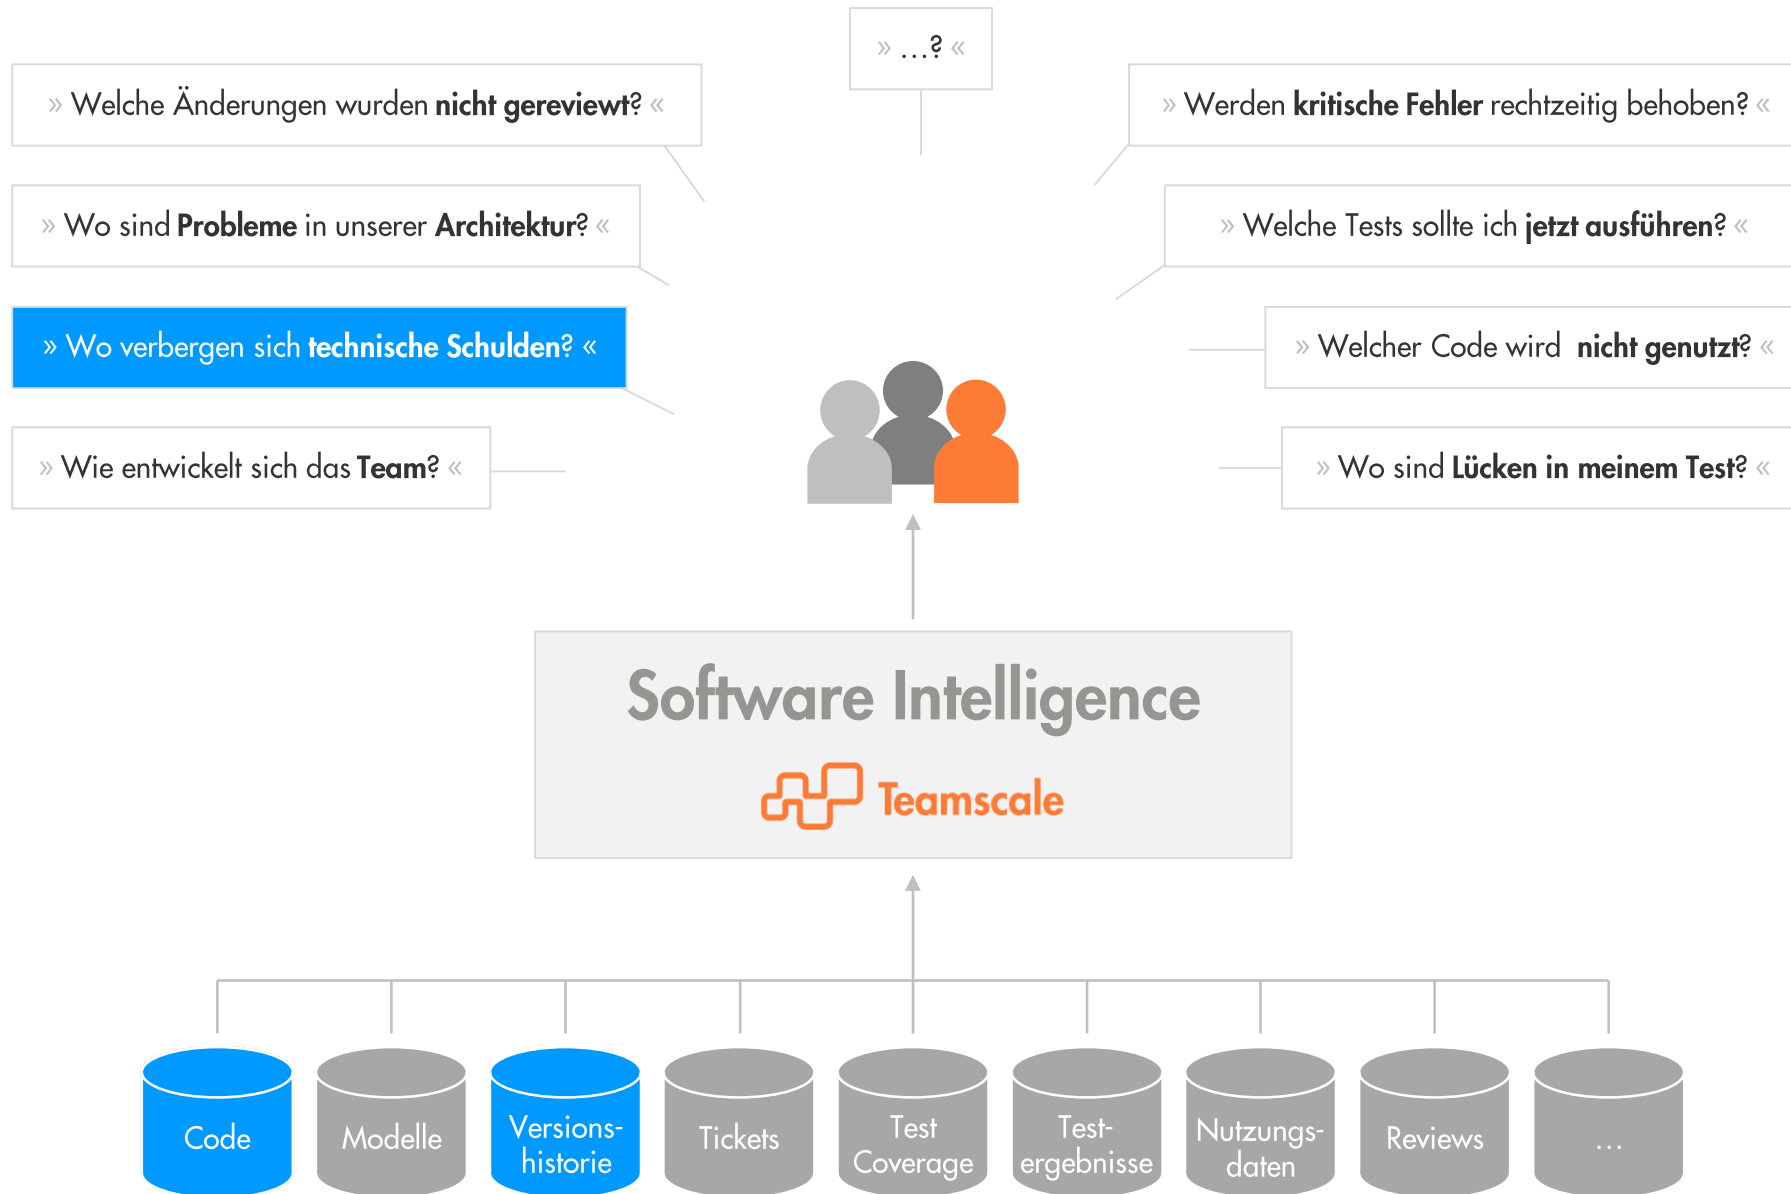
» ...? «

» Welche Änderungen wurden **nicht gereviewt?** «

» Werden **kritische Fehler** rechtzeitig behoben? «

» Wo sind **Probleme** in unserer **Architektur?** «

» Welche Tests sollte ich **jetzt ausführen?** «

» Wo verbergen sich **technische Schulden?** «

» Welcher Code wird **nicht genutzt?** «

» Wie entwickelt sich das **Team?** «

» Wo sind **Lücken in meinem Test?** «

Software Intelligence

Teamscale

Code

Modelle

Versionshistorie

Tickets

Test Coverage

Testergebnisse

Nutzungsdaten

Reviews

...